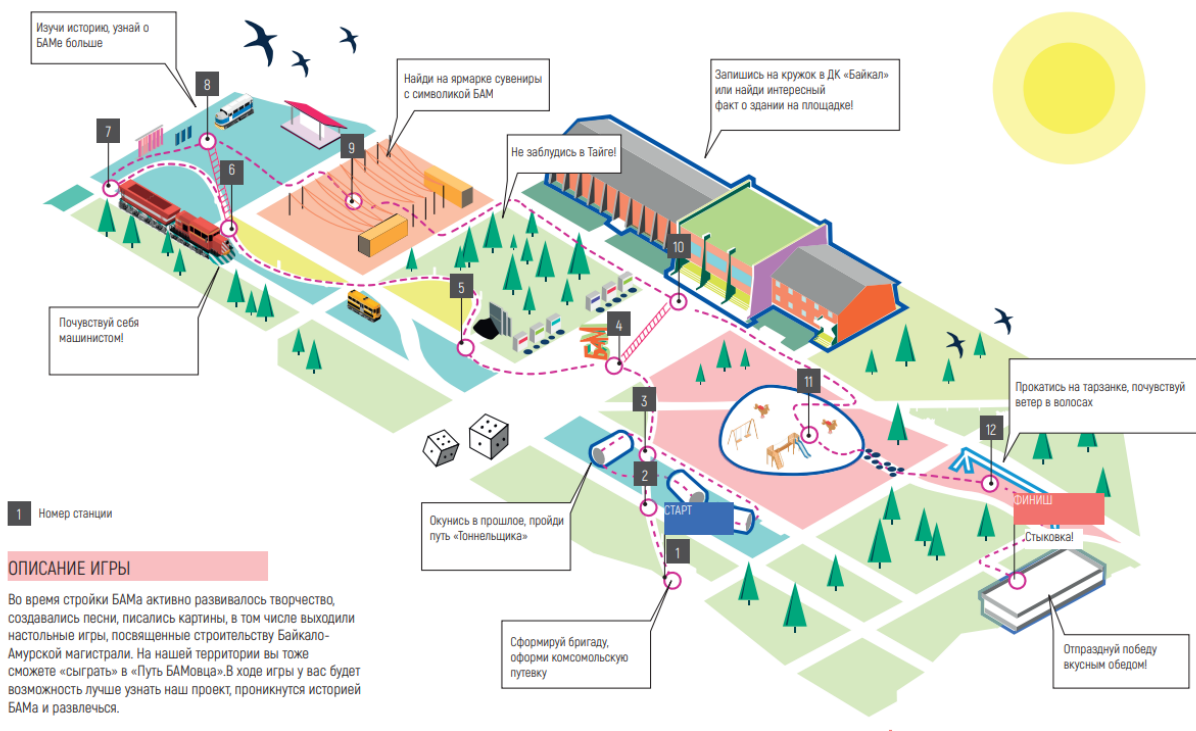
Изучи историю, узнай о БАМе больше

Найди на ярмарке сувениры с символикой БАМ

Запишись на кружок в ДК «Байкал» или найди интересный факт о здании на площадке!

Не заблудись в Тайге!

8

7

6

9

10

5

4

Почувствуй себя машинистом!

11

3

Прокатись на тарзанке, почувствуй ветер в волосах

12

2

СТАРТ

ФИНИШ

1

Номер станции

Окунись в прошлое, пройди путь «Тоннельщика»

«Стыковка!

1

ОПИСАНИЕ ИГРЫ

Во время стройки БАМа активно развивалось творчество, создавались песни, писались картины, в том числе выходили настольные игры, посвященные строительству Байкало-Амурской магистрали. На нашей территории вы тоже сможете «сыграть» в «Путь БАМовца».В ходе игры у вас будет возможность лучше узнать наш проект, проникнутся историей БАМа и развлечься.

Сформируй бригаду, оформи комсомольскую путевку

Отпразднуй победу вкусным обедом!